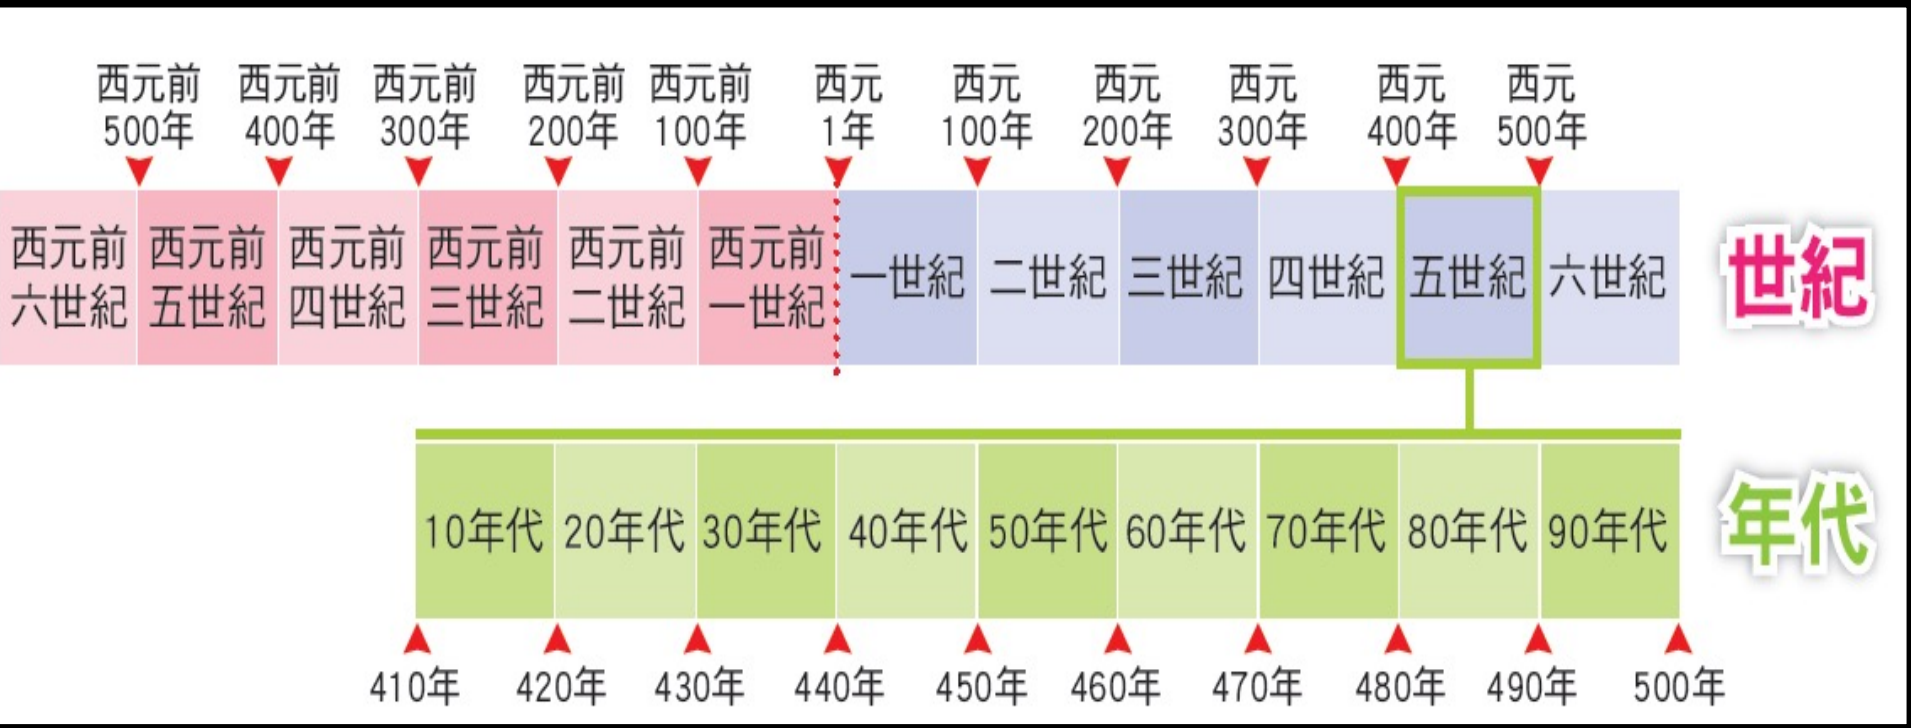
西元前500年 西元前400年 西元前300年 西元前200年 西元前100年 西元1年 西元100年 西元200年 西元300年 西元400年 西元500年

西元前六世紀 西元前五世紀 西元前四世紀 西元前三世紀 西元前二世紀 西元前一世紀 一世紀 二世紀 三世紀 四世紀 五世紀 六世紀

世紀

10年代 20年代 30年代 40年代 50年代 60年代 70年代 80年代 90年代

年代

410年 420年 430年 440年 450年 460年 470年 480年 490年 500年